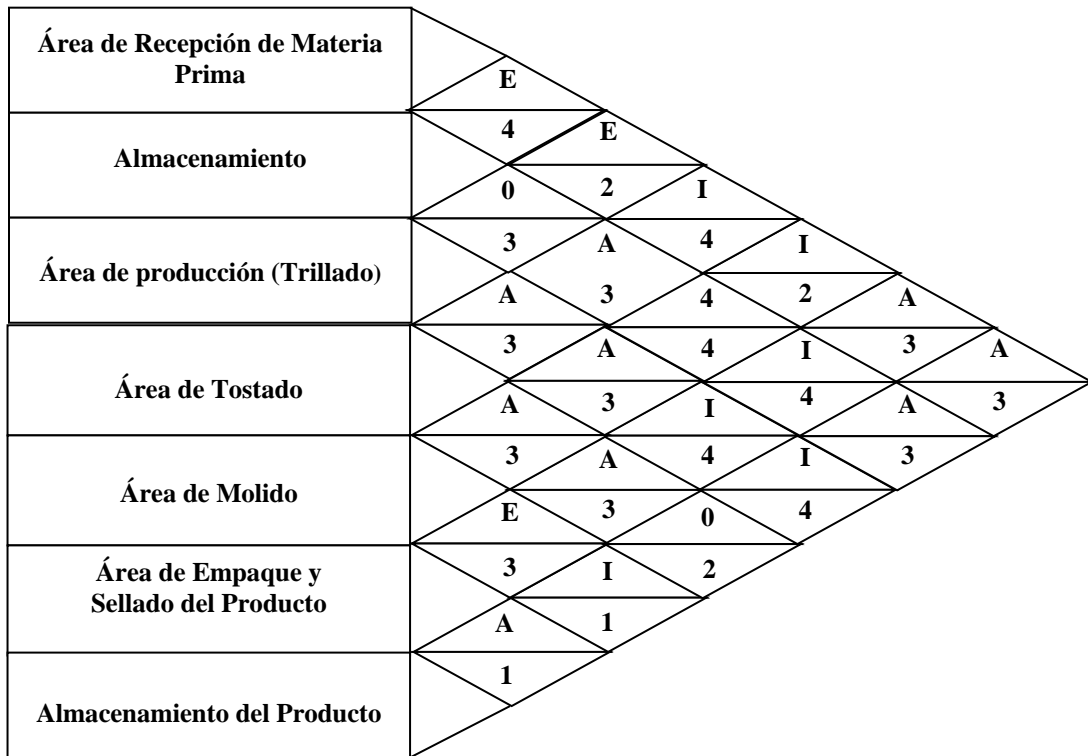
Área de Recepción de Materia Prima

Almacenamiento

Área de producción (Trillado)

Área de Tostado

Área de Molido

Área de Empaque y Sellado del Producto

Almacenamiento del Producto

E
4 E
0 2 I
3 A 4 I
A 3 4 2 A
3 A 4 I 3 A
A 3 I 4 A 3
3 A 4 I 3
E 3 0 4
3 I 2
A 1
1